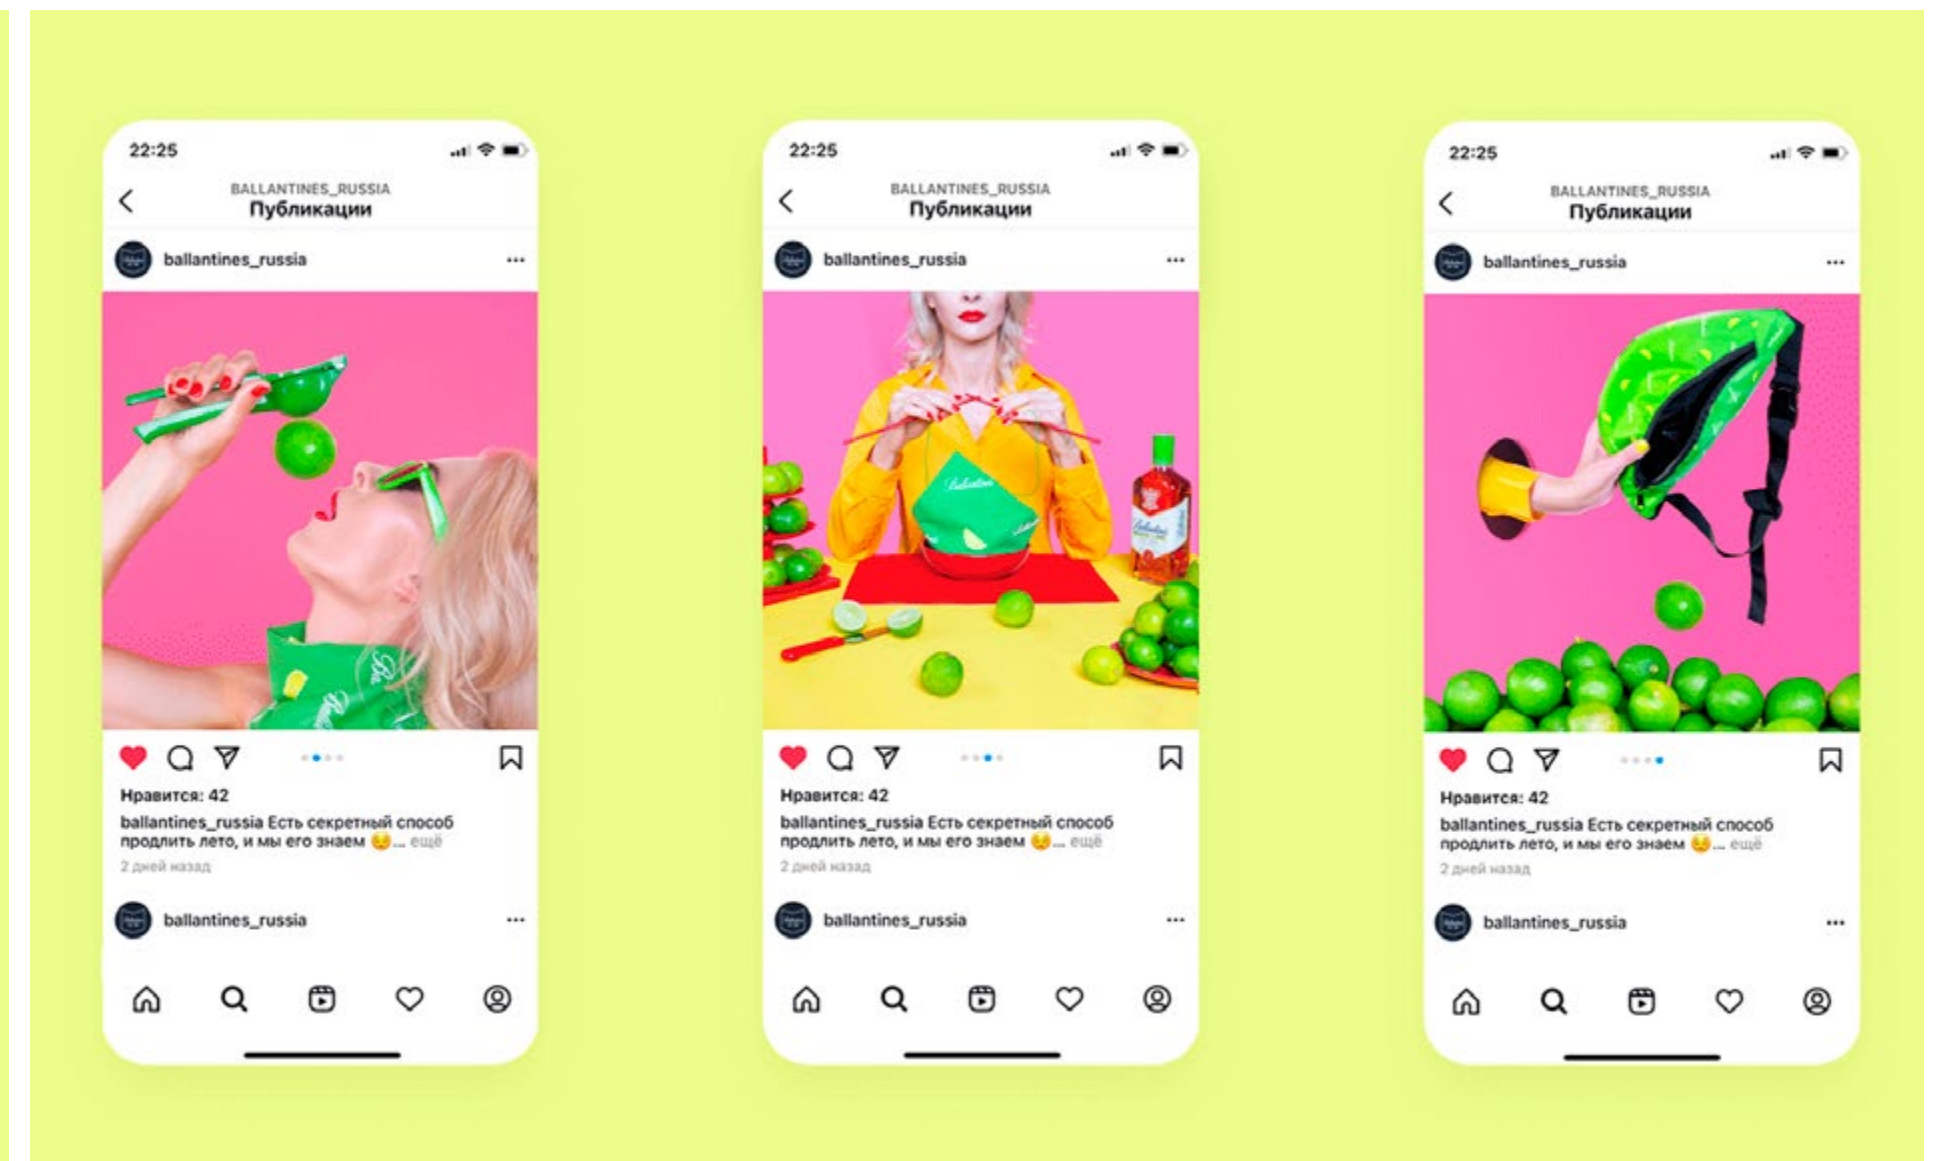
22:25

BALLANTINES_RUSSIA
Публикации

ballantines_russia

Нравится: 42
ballantines_russia Есть секретный способ продлить лето, и мы его знаем 😉... ещё
2 дней назад

ballantines_russia

22:25

BALLANTINES_RUSSIA
Публикации

ballantines_russia

Нравится: 42
ballantines_russia Есть секретный способ продлить лето, и мы его знаем 😉... ещё
2 дней назад

ballantines_russia

22:25

BALLANTINES_RUSSIA
Публикации

ballantines_russia

Нравится: 42
ballantines_russia Есть секретный способ продлить лето, и мы его знаем 😉... ещё
2 дней назад

ballantines_russia